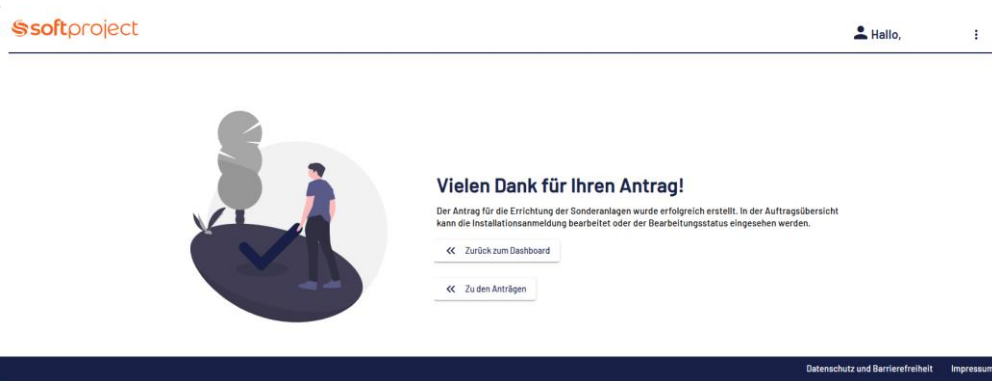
softproject

Hallo,

Vielen Dank für Ihren Antrag!

Der Antrag für die Errichtung der Sonderanlagen wurde erfolgreich erstellt. In der Auftragsübersicht kann die Installationsanmeldung bearbeitet oder der Bearbeitungsstatus eingesehen werden.

« Zurück zum Dashboard

« Zu den Anträgen

Datenschutz und Barrierefreiheit Impressum